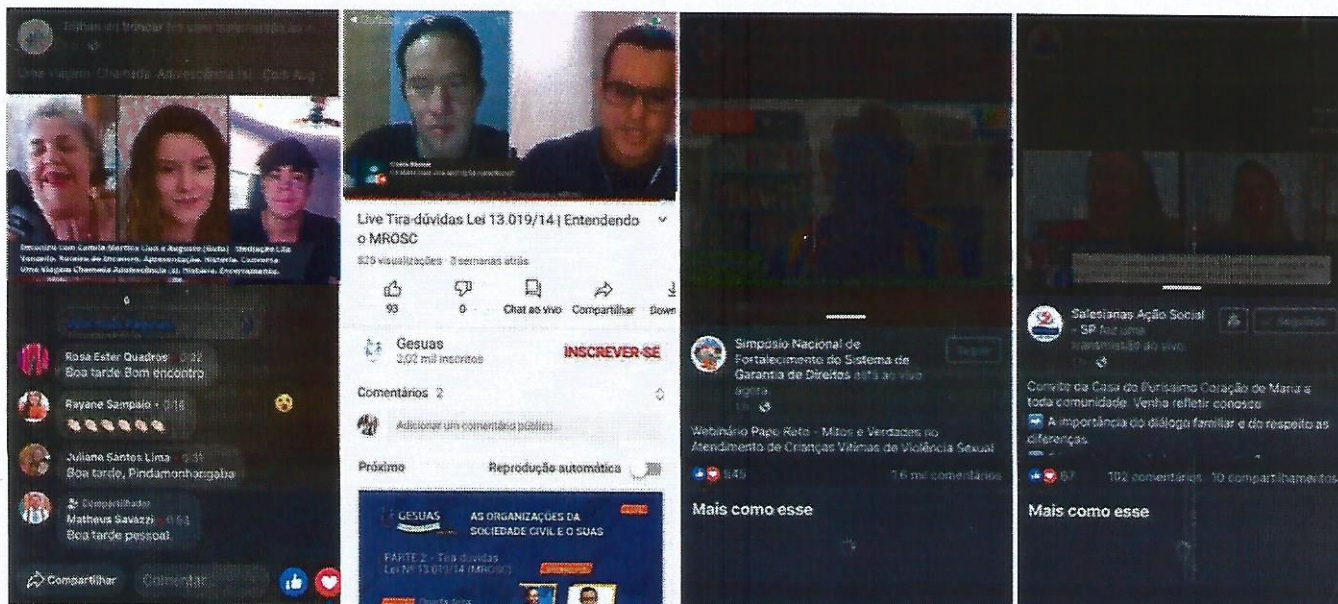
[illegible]

Uma Viagem Chamada Adolescência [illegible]

Encontro com Camila Martins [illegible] e Augusto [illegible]. Meditação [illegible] Encerramento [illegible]

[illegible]

Rosa Ester Quadros 0:32
Boa tarde Bom encontro

Rayane Sampaio 0:16
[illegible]

Juliane Santos Lima 0:31
Boa tarde, Pindamonhangaba

Compartilhado
Matheus Savazzi 0:51
Boa tarde pessoal

Compartilhar Comentar

Live Tira-dúvidas Lei 13.019/14 | Entendendo o MROSC

825 visualizações · 3 semanas atrás

93 0 Chat ao vivo Compartilhar Down

Gesuas
3,02 mil inscritos
INSCREVER-SE

Comentários 2

Adicionar um comentário público...

Próximo Reprodução automática

GESUAS AS ORGANIZAÇÕES DA SOCIEDADE CIVIL E O SUAS

PARTE 2 - Tira dúvidas Lei Nº 13.019/14 (MROSC)

Simpósio Nacional de Fortalecimento do Sistema de Garantia de Direitos estava ao vivo agora.

Seguir

Webinário Papo Reto - Mitos e Verdades no Atendimento de Crianças Vítimas de Violência Sexual

645 1,6 mil comentários

Mais como esse

Salesianas Ação Social - SP fez uma transmissão ao vivo.

Seguindo

Convite da Casa do Puríssimo Coração de Maria a toda comunidade. Venha refletir conosco:
A importância do diálogo familiar e do respeito as diferenças.

67 102 comentários 10 compartilhamentos

Mais como esse